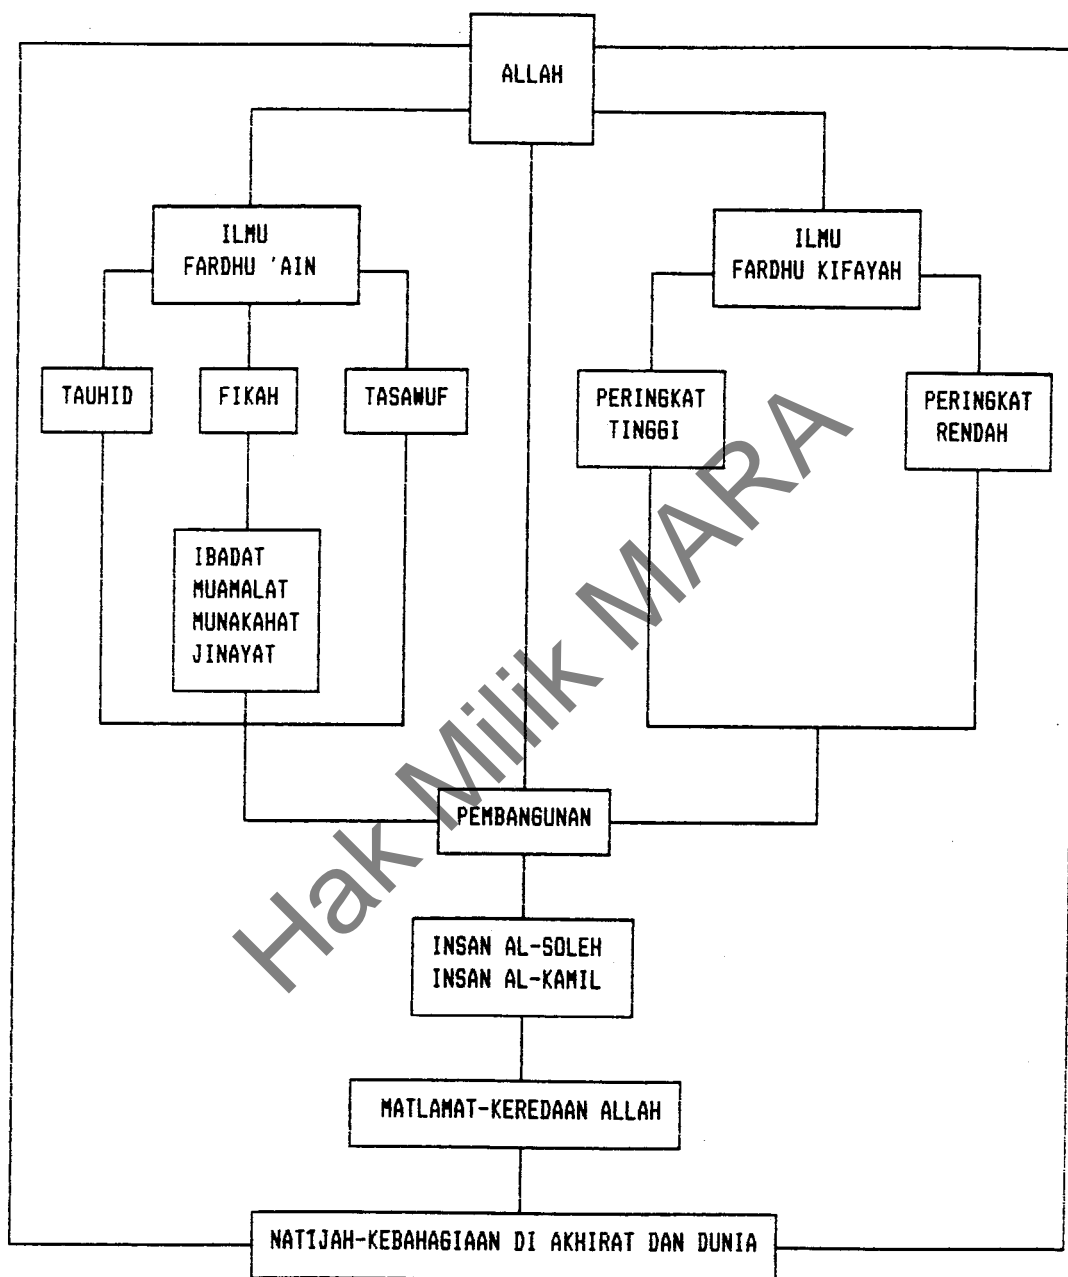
ALLAH

ILMU FARDHU 'AIN

ILMU FARDHU KIFAYAH

TAUHID

FIKAH

TASAWUF

PERINGKAT TINGGI

PERINGKAT RENDAH

IBADAT
MUAMALAT
MUNAKAHAT
JINAYAT

PEMBANGUNAN

INSAN AL-SOLEH
INSAN AL-KAMIL

MATLAMAT-KEREDAAN ALLAH

NATIJAH-KEBAHAGIAAN DI AKHIRAT DAN DUNIA

Hak Milik MARA